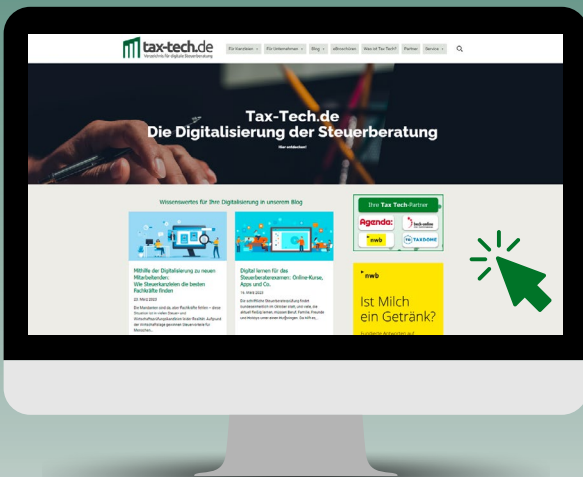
tax-tech.de
Verzeichnis für digitale Steuerberatung

Für Kanzleien | Für Unternehmen | Blog | eBooklet | Was ist Tax-Tech? | Partner | Service

Tax-Tech.de
Die Digitalisierung der Steuerberatung

Mehr entdecken!

Wissenswertes für Ihre Digitalisierung in unserem Blog

Mithilfe der Digitalisierung zu neuen Mitarbeitenden: Wie Steuerkanzleien die beiden Fachkräfte finden

22. März 2023

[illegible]

Digital lernen für das Steuerberaterexamen: Online-Kurse, Apps und Co.

15. März 2023

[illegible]

Ihre Tax Tech-Partner

Agenda

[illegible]

nwb

TAXDOME

nwb

Ist Milch ein Getränk?

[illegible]